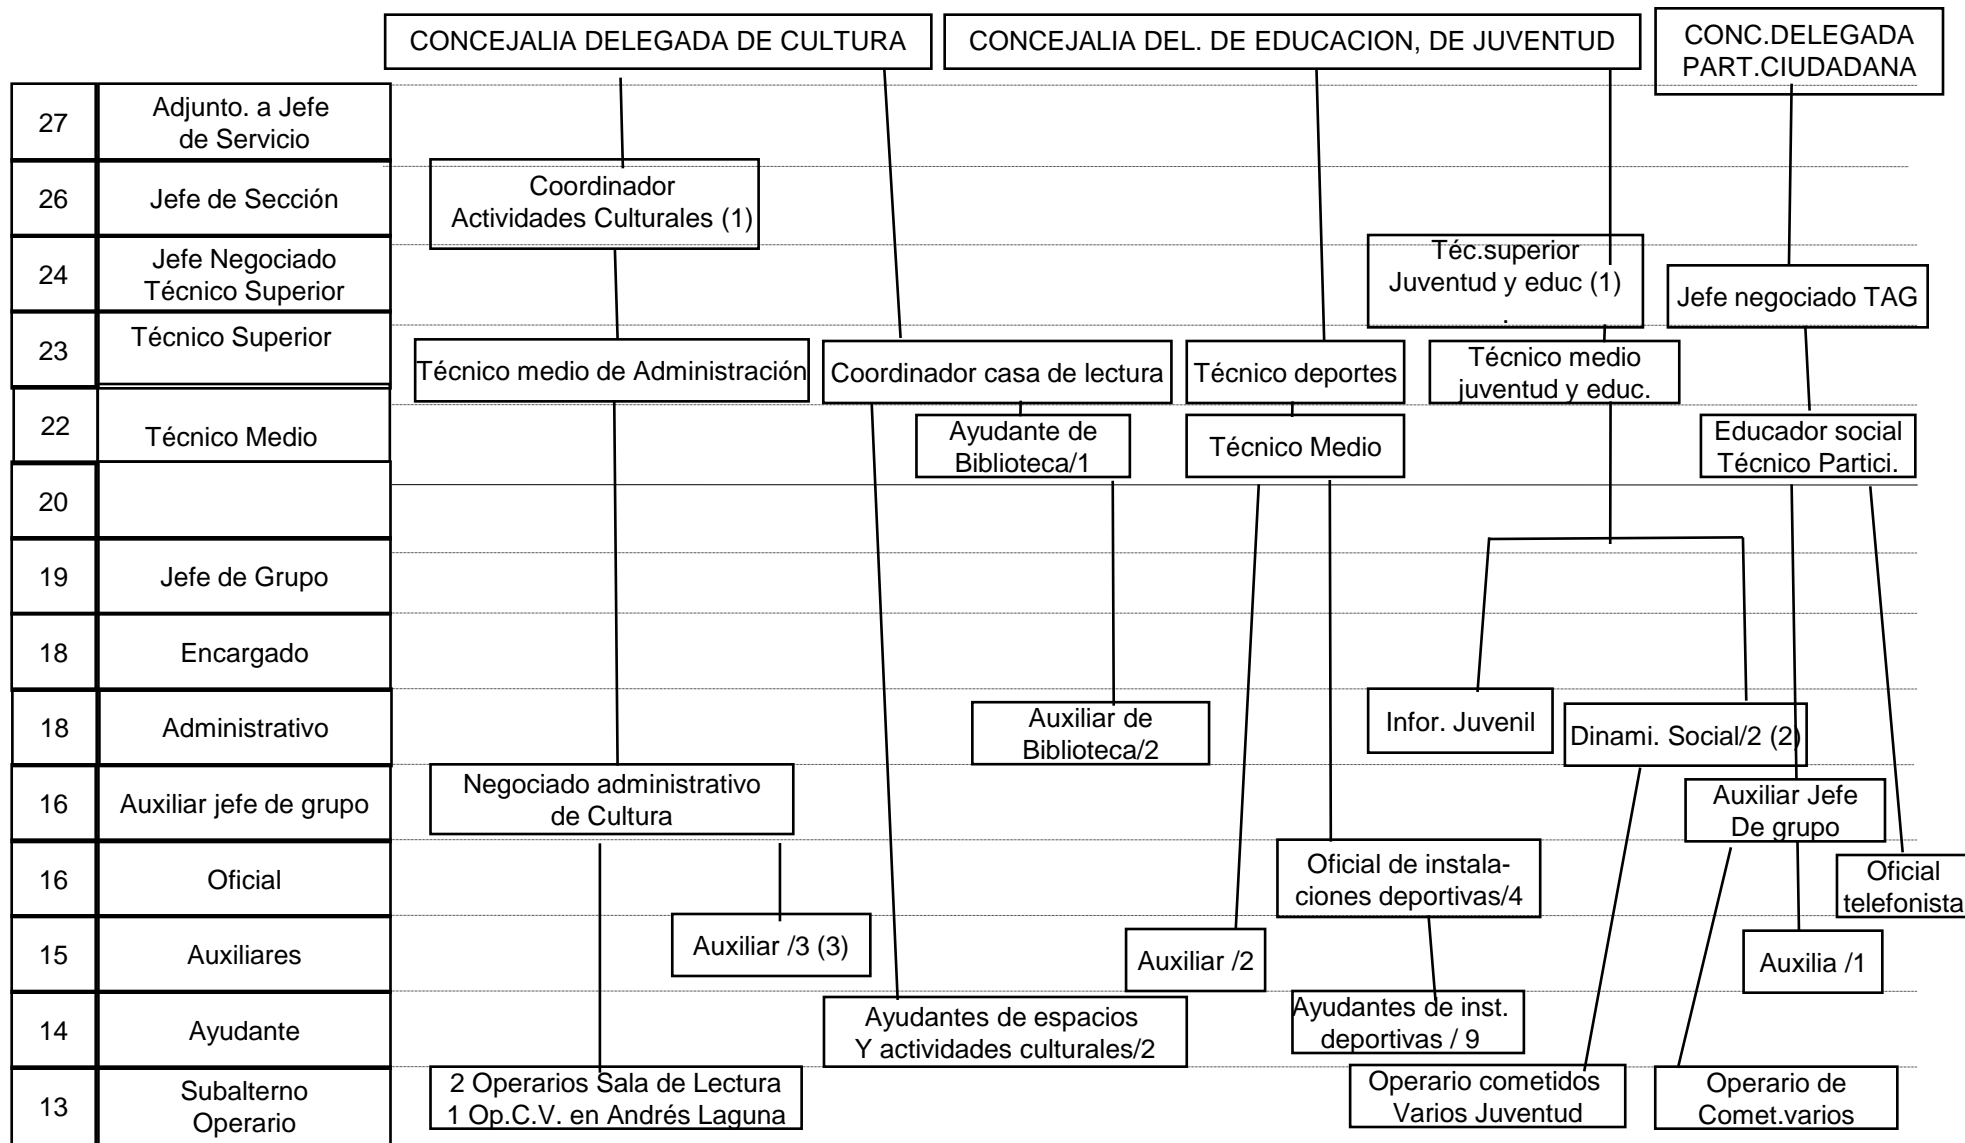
CONCEJALIA DELEGADA DE CULTURA

CONCEJALIA DEL. DE EDUCACION, DE JUVENTUD

CONC.DELEGADA PART.CIUDADANA

| 27 | Adjunto. a Jefe de Servicio |
|---|---|
| 26 | Jefe de Sección |
| 24 | Jefe Negociado Técnico Superior |
| 23 | Técnico Superior |
| 22 | Técnico Medio |
| 20 | |
| 19 | Jefe de Grupo |
| 18 | Encargado |
| 18 | Administrativo |
| 16 | Auxiliar jefe de grupo |
| 16 | Oficial |
| 15 | Auxiliares |
| 14 | Ayudante |
| 13 | Subalterno Operario |

Coordinador Actividades Culturales (1)

Téc.superior Juventud y educ (1) .

Jefe negociado TAG

Técnico medio de Administración

Coordinador casa de lectura

Técnico deportes

Técnico medio juventud y educ.

Ayudante de Biblioteca/1

Técnico Medio

Educador social Técnico Partici.

Infor. Juvenil

Auxiliar de Biblioteca/2

Dinami. Social/2 (2)

Negociado administrativo de Cultura

Auxiliar Jefe De grupo

Oficial de instalaciones deportivas/4

Oficial telefonista

Auxiliar /3 (3)

Auxiliar /2

Auxilia /1

Ayudantes de espacios Y actividades culturales/2

Ayudantes de inst. deportivas / 9

2 Operarios Sala de Lectura 1 Op.C.V. en Andrés Laguna

Operario cometidos Varios Juventud

Operario de Comet.varios